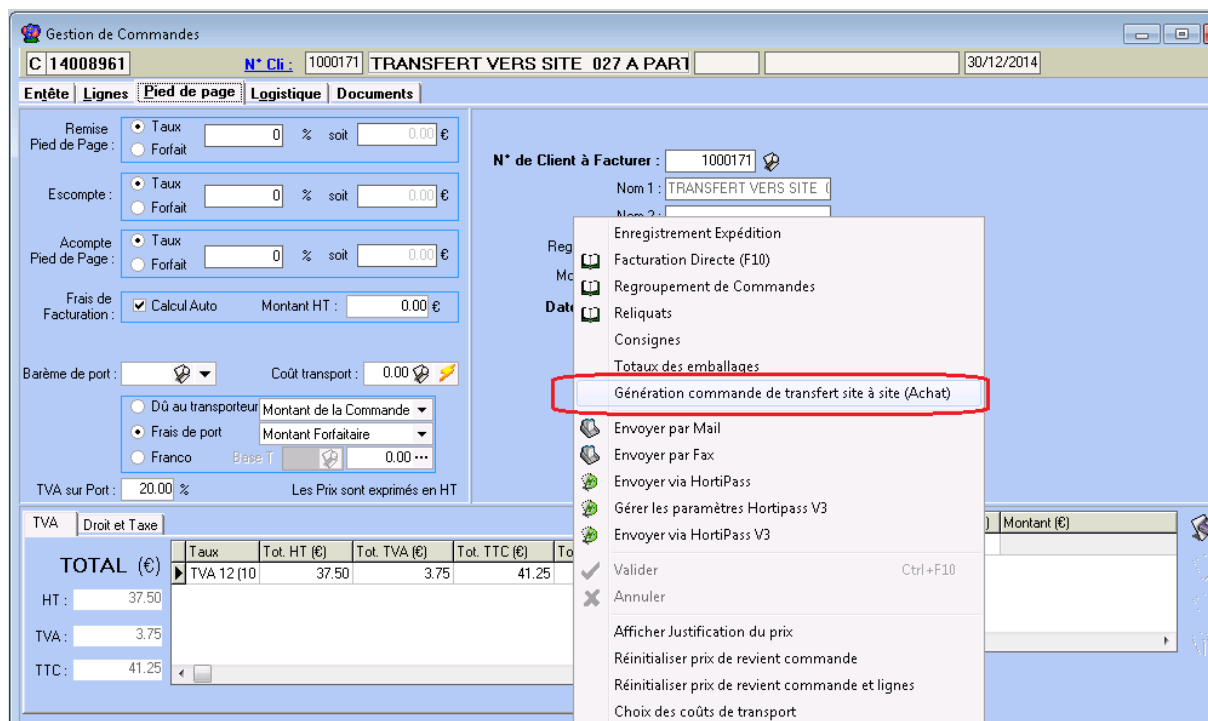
Gestion de Commandes

C 14008961 N° Cli : 1000171 TRANSFERT VERS SITE 027 A PART 30/12/2014

Entête | Lignes | Pied de page | Logistique | Documents

Remise Pied de Page : Taux 0 % soit 0.00 €
Forfait

Escompte : Taux 0 % soit 0.00 €
Forfait

Acompte Pied de Page : Taux 0 % soit 0.00 €
Forfait

Frais de Facturation : Calcul Auto Montant HT : 0.00 €

Barème de port : Coût transport : 0.00

Dû au transporteur Montant de la Commande
Frais de port Montant Forfaitaire
Franco Base T 0.00

TVA sur Port : 20.00 % Les Prix sont exprimés en HT

N° de Client à Facturer : 1000171
Nom 1 : TRANSFERT VERS SITE
Nom 2 :
Reg
Mo
Date

Enregistrement Expédition
Facturation Directe (F10)
Regroupement de Commandes
Reliquats
Consignes
Totaux des emballages
Génération commande de transfert site à site (Achat)
Envoyer par Mail
Envoyer par Fax
Envoyer via HortiPass
Gérer les paramètres Hortipass V3
Envoyer via HortiPass V3
Valider Ctrl+F10
Annuler
Afficher Justification du prix
Réinitialiser prix de revient commande
Réinitialiser prix de revient commande et lignes
Choix des coûts de transport

TVA | Droit et Taxe

TOTAL (€)
HT : 37.50
TVA : 3.75
TTC : 41.25

| Taux | Tot. HT (€) | Tot. TVA (€) | Tot. TTC (€) | To |
|---|---|---|---|---|
| TVA 12 (10 | 37.50 | 3.75 | 41.25 | |

Montant (€)